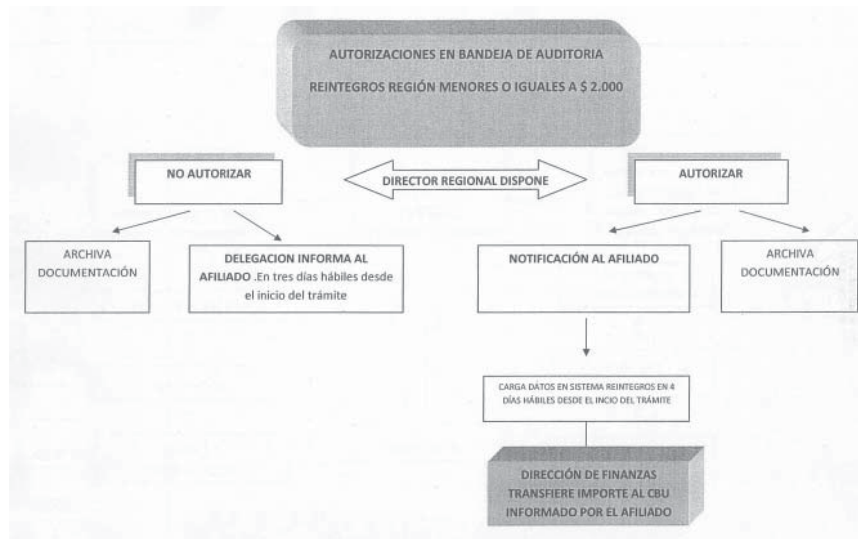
AUTORIZACIONES EN BANDEJA DE AUDITORIA

REINTEGROS REGIÓN MENORES O IGUALES A $ 2.000

NO AUTORIZAR

DIRECTOR REGIONAL DISPONE

AUTORIZAR

ARCHIVA DOCUMENTACIÓN

DELEGACION INFORMA AL AFILIADO .En tres días hábiles desde el inicio del trámite

NOTIFICACIÓN AL AFILIADO

ARCHIVA DOCUMENTACIÓN

CARGA DATOS EN SISTEMA REINTEGROS EN 4 DÍAS HÁBILES DESDE EL INICIO DEL TRÁMITE

DIRECCIÓN DE FINANZAS TRANSFIERE IMPORTE AL CBU INFORMADO POR EL AFILIADO